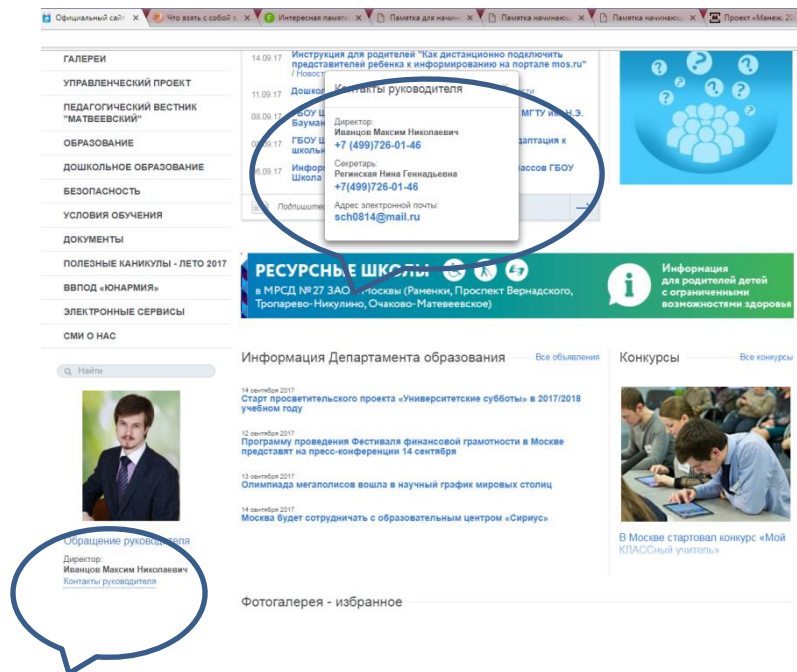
Официальный сайт | Что взять с собой | Интересная памят | Памятка для начин | Памятка начинающ | Памятка начинающ | Проект «Манеж. 20

ГАЛЕРЕИ
УПРАВЛЕНЧЕСКИЙ ПРОЕКТ
ПЕДАГОГИЧЕСКИЙ ВЕСТНИК "МАТВЕЕВСКИЙ"
ОБРАЗОВАНИЕ
ДОШКОЛЬНОЕ ОБРАЗОВАНИЕ
БЕЗОПАСНОСТЬ
УСЛОВИЯ ОБУЧЕНИЯ
ДОКУМЕНТЫ
ПОЛЕЗНЫЕ КАНИКУЛЫ - ЛЕТО 2017
ВВПОД «ЮНАРМИЯ»
ЭЛЕКТРОННЫЕ СЕРВИСЫ
СМИ О НАС

Найти

Обращение руководителя
Директор:
Иванцов Максим Николаевич
Контакты руководителя

14.09.17 Инструкция для родителей "Как дистанционно подключить представителей ребенка к информированию на портале mos.ru" / Новост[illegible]
11.09.17 Дошко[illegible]
08.09.17 ГБОУ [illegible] МГТУ им Н.Э. Бауман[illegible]
0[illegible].09.17 ГБОУ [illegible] адаптация к школь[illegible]
06.09.17 Инфор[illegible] лассов ГБОУ Школа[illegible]
Подпишите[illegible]

Контакты руководителя
Директор:
Иванцов Максим Николаевич
+7 (499)726-01-46
Секретарь:
Регинская Нина Геннадьевна
+7(499)726-01-46
Адрес электронной почты:
sch0814@mail.ru

РЕСУРСНЫЕ ШКОЛЫ
в МРСД №27 ЗАО Москвы (Раменки, Проспект Вернадского, Тропарево-Никулино, Очаково-Матвеевское)
Информация для родителей детей с ограниченными возможностями здоровья

Информация Департамента образования Все объявления
14 сентября 2017
Старт просветительского проекта «Университетские субботы» в 2017/2018 учебном году
12 сентября 2017
Программу проведения Фестиваля финансовой грамотности в Москве представят на пресс-конференции 14 сентября
13 сентября 2017
Олимпиада мегаполисов вошла в научный график мировых столиц
14 сентября 2017
Москва будет сотрудничать с образовательным центром «Сириус»

Конкурсы Все конкурсы
В Москве стартовал конкурс «Мой КЛАССный учитель»

Фотогалерея - избранное